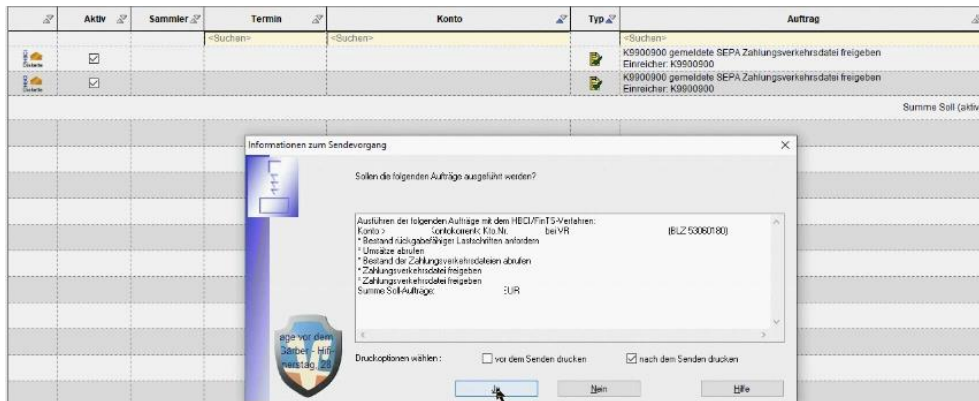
| | Aktiv | Sammler | Termin | Konto | Typ | Auftrag |
|---|---|---|---|---|---|---|
| | | | <Suchen> | <Suchen> | | <Suchen> |
| | ☑ | | | | | K9900900 gemeldete SEPA Zahlungsverkehrsdatei freigeben Einreicher: K9900900 |
| | ☑ | | | | | K9900900 gemeldete SEPA Zahlungsverkehrsdatei freigeben Einreicher: K9900900 |

Summe Soll (aktiv

Informationen zum Sendevorgang

Sollen die folgenden Aufträge ausgeführt werden?

Ausführen der folgenden Aufträge mit dem HBCI/FinTS-Verfahren:
Konto > Kontokorrent Kto.Nr. bei VR (BLZ 53060180)
* Bestand rückgabefähiger Lastschriften anfordern
* Umsätze abrufen
* Bestand der Zahlungsverkehrsdateien abrufen
* Zahlungsverkehrsdatei freigeben
* Zahlungsverkehrsdatei freigeben
Summe Soll-Aufträge: EUR

age vor dem
Sarbei - Hilf
nstag, 28

Druckoptionen wählen: ☐ vor dem Senden drucken ☑ nach dem Senden drucken

Ja Nein Hilfe